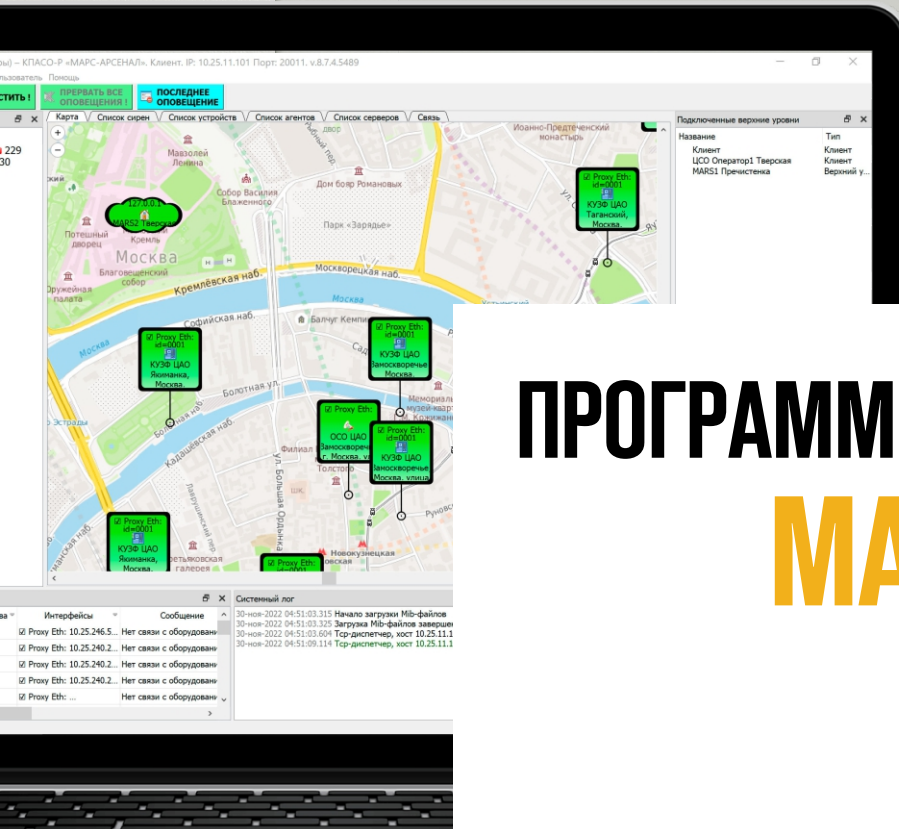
ры) – КПАСО-Р «МАРС-АРСЕНАЛ». Клиент. IP: 10.25.11.101 Порт: 20011. v.8.7.4.5489

льзователь Помощь

СТИТЬ! ПРЕРВАТЬ ВСЕ ОПОВЕЩЕНИЯ ! ПОСЛЕДНЕЕ ОПОВЕЩЕНИЕ

Карта | Список сирен | Список устройств | Список агентов | Список серверов | Связь

229
30

Москва
Мавзолей Ленина
Собор Василия Блаженного
Дом бояр Романовых
Парк «Зарядье»
Иоанно-Предтеченский монастырь
Потешный дворец
Кремль
Благовещенский собор
Оружейная палата
Кремлёвская наб.
Москворецкая наб.
Софийская наб.
Болотная ул.
Кадашевская наб.
ул. Большая Ордынка
Новокузнецкая
Третьяковская галерея
Филиал
Толстого

127.0.0.1 MARS2 Тверская

☑ Proxy Eth: id=0001 КУЭФ ЦАО Таганский, Москва,

☑ Proxy Eth: id=0001 КУЭФ ЦАО Якиманка, Москва,

☑ Proxy Eth: id=0001 КУЭФ ЦАО Замоскворечье Москва,

☑ Proxy Eth: ОСО ЦАО Замоскворечье г. Москва, ул

☑ Proxy Eth: id=0001 КУЭФ ЦАО Замоскворечье Москва, улица

☑ Proxy Eth: id=0001 КУЭФ ЦАО Якиманка, Москва,

☑ Proxy Eth: id=0001

Подключенные верхние уровни
| Название | Тип |
|---|---|
| Клиент | Клиент |
| ЦСО Оператор1 Тверская | Клиент |
| MARS1 Пречистенка | Верхний у... |

| Интерфейсы | Сообщение |
|---|---|
| ☑ Proxy Eth: 10.25.246.5... | Нет связи с оборудовани |
| ☑ Proxy Eth: 10.25.240.2... | Нет связи с оборудовани |
| ☑ Proxy Eth: 10.25.240.2... | Нет связи с оборудовани |
| ☑ Proxy Eth: 10.25.240.2... | Нет связи с оборудовани |
| ☑ Proxy Eth: ... | Нет связи с оборудовани |

Системный лог
30-ноя-2022 04:51:03.315 Начало загрузки Mib-файлов
30-ноя-2022 04:51:03.325 Загрузка Mib-файлов заверше
30-ноя-2022 04:51:03.604 Tcp-диспетчер, хост 10.25.11.1
30-ноя-2022 04:51:09.114 Tcp-диспетчер, хост 10.25.11.1

ПРОГРАММ
МА